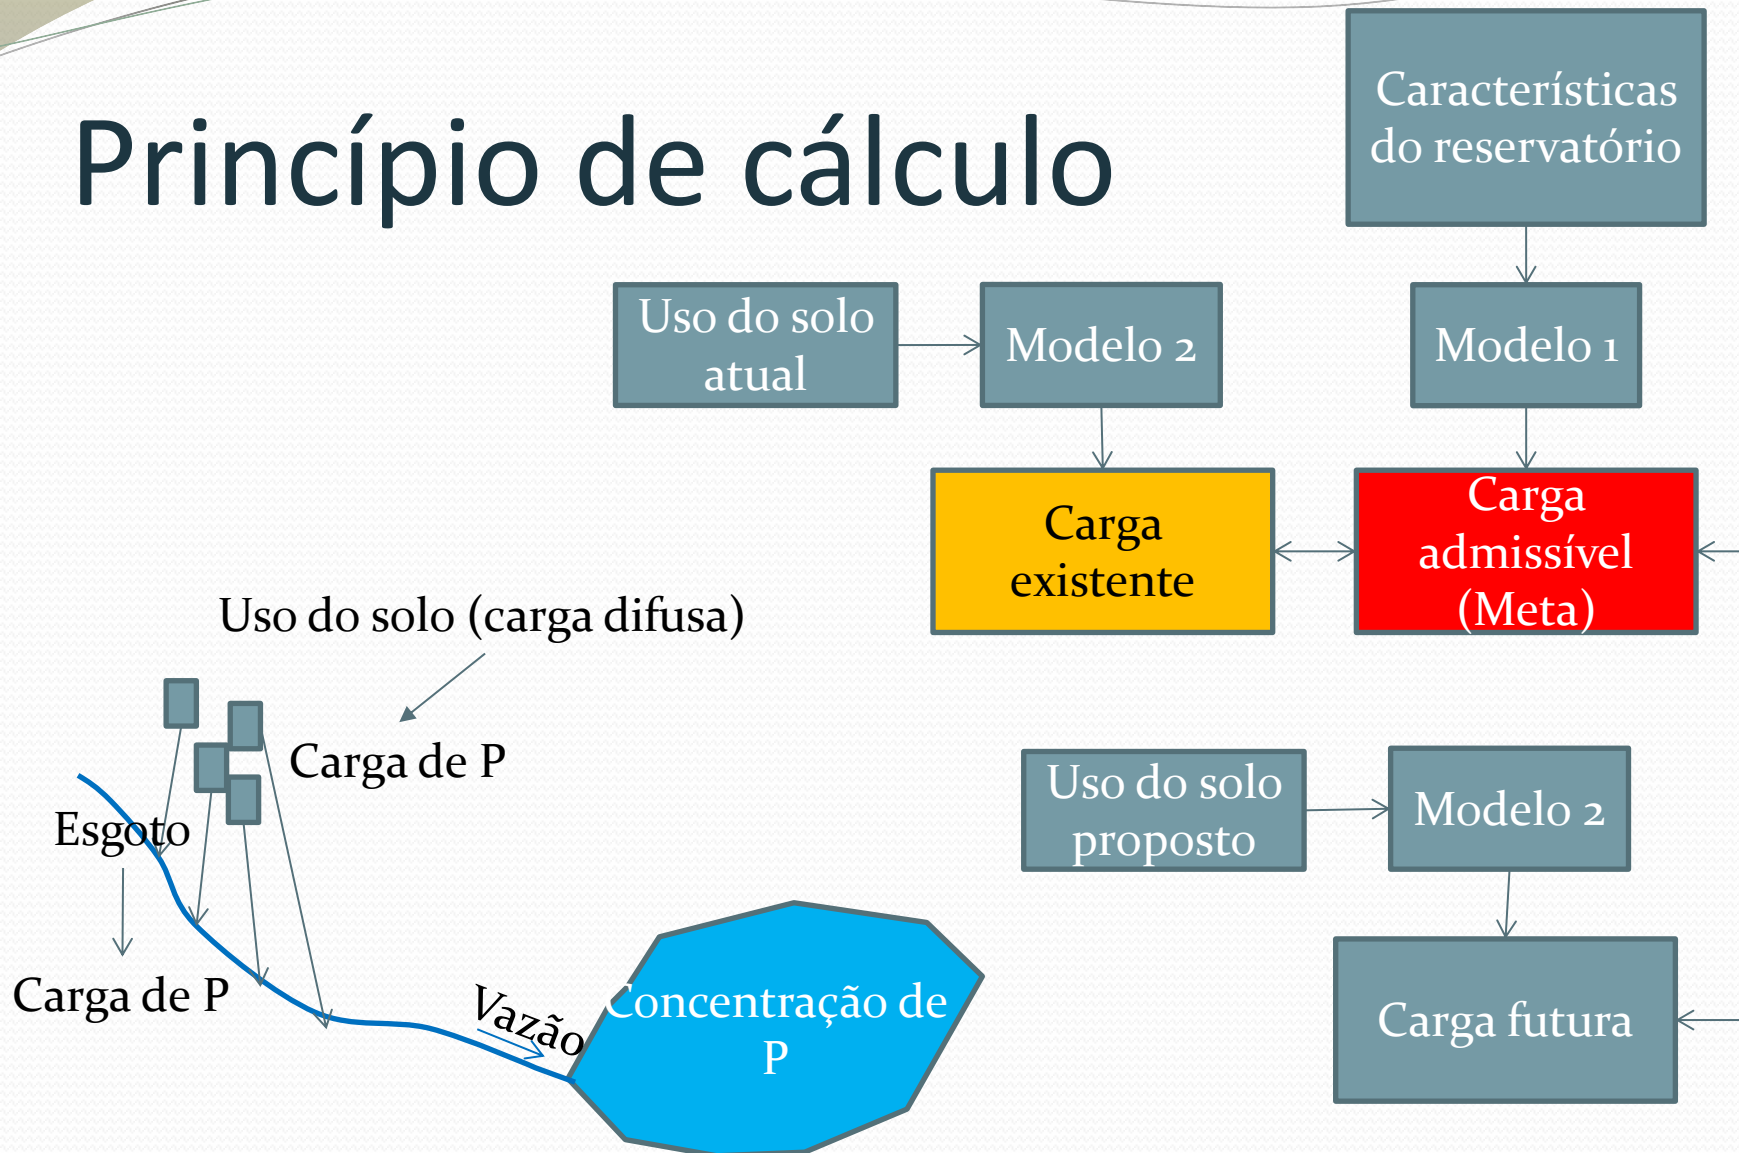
Princípio de cálculo

Características do reservatório

Uso do solo atual

Modelo 2

Modelo 1

Carga existente

Carga admissível (Meta)

Uso do solo (carga difusa)

Carga de P

Esgoto

Carga de P

Vazão

Concentração de P

Uso do solo proposto

Modelo 2

Carga futura